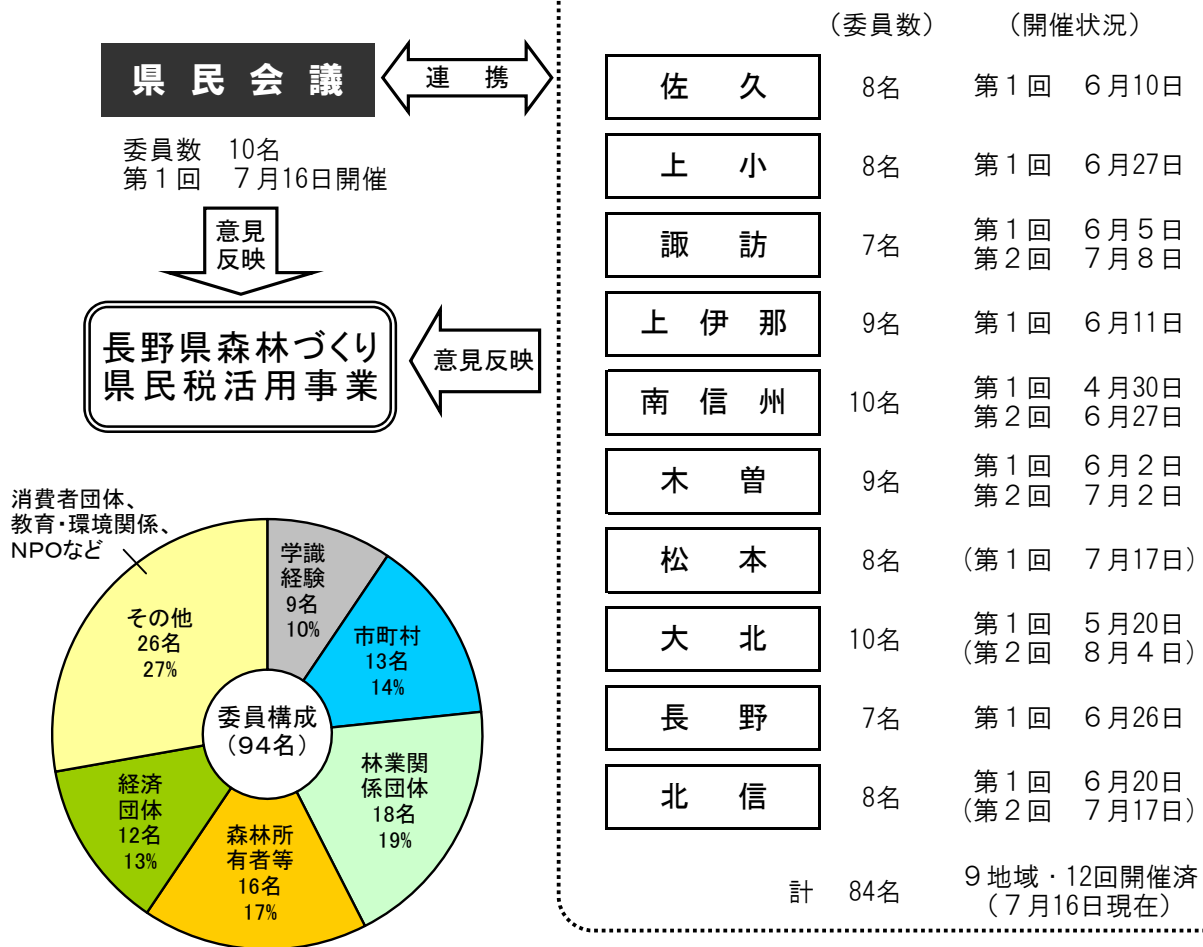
県民会議

連　携

委員数　10名
第１回　７月16日開催

意見反映

長野県森林づくり県民税活用事業

意見反映

消費者団体、教育・環境関係、NPOなど

その他
26名
27%

学識経験
9名
10%

市町村
13名
14%

委員構成
（94名）

林業関係団体
18名
19%

経済団体
12名
13%

森林所有者等
16名
17%

| | （委員数） | （開催状況） |
|---|---|---|
| 佐　久 | 8名 | 第１回　６月10日 |
| 上　小 | 8名 | 第１回　６月27日 |
| 諏　訪 | 7名 | 第１回　６月５日<br>第２回　７月８日 |
| 上伊那 | 9名 | 第１回　６月11日 |
| 南信州 | 10名 | 第１回　４月30日<br>第２回　６月27日 |
| 木　曽 | 9名 | 第１回　６月２日<br>第２回　７月２日 |
| 松　本 | 8名 | （第１回　７月17日） |
| 大　北 | 10名 | 第１回　５月20日<br>（第２回　８月４日） |
| 長　野 | 7名 | 第１回　６月26日 |
| 北　信 | 8名 | 第１回　６月20日<br>（第２回　７月17日） |
| 計 | 84名 | ９地域・12回開催済<br>（７月16日現在） |